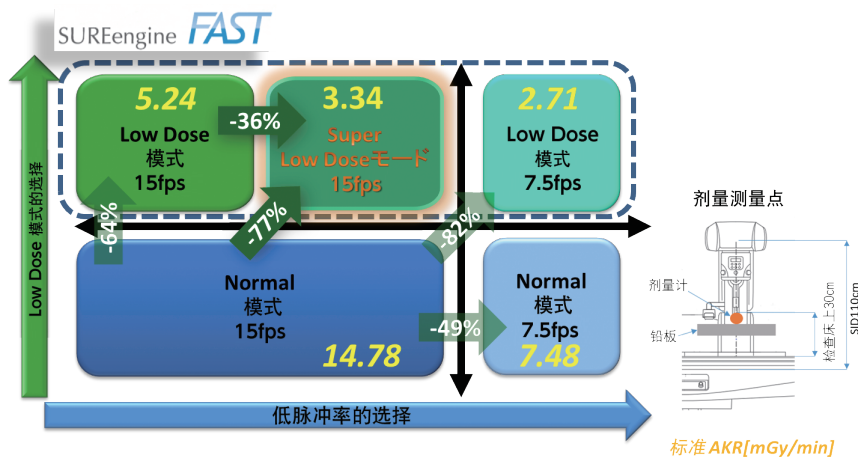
SUREengine FAST

Low Dose 模式的选择

5.24
Low Dose
模式
15fps

-36%

3.34
Super
Low Doseモード
15fps

2.71
Low Dose
模式
7.5fps

-64%

-77%

-82%

Normal
模式
15fps
14.78

-49%

Normal
模式
7.5fps
7.48

低脉冲率的选择

剂量测量点

剂量计

铅板

检查床上30cm

SID110cm

标准 AKR[mGy/min]